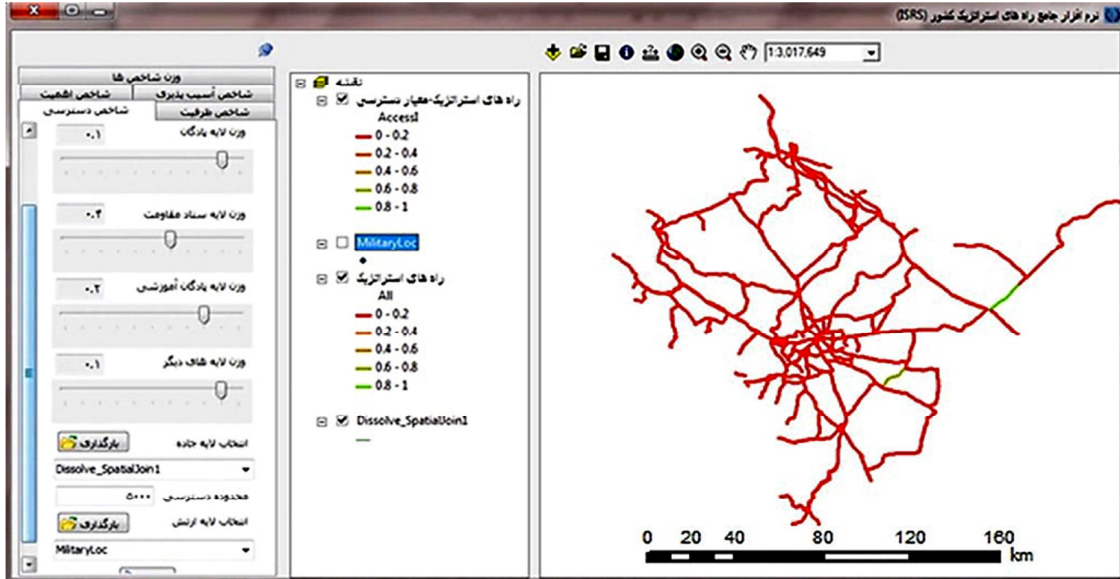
نرم افزار جامع راه های استراتژیک کشور (ISRS)

1:3,017,649

وزن شاخص ها
شاخص آسیب پذیری
شاخص اهمیت
شاخص ظرفیت
شاخص دسترسی

وزن لایه پادگان
۰.۱
وزن لایه ستاد مقاومت
۰.۴
وزن لایه پادگان آموزشی
۰.۲
وزن لایه های دیگر
۰.۱
انتخاب لایه جاده
بارگذاری
Dissolve_SpatialJoin1
محدوده دسترسی
۵۰۰۰
انتخاب لایه ارتش
بارگذاری
MilitaryLoc

نقشه
راه های استراتژیک-معیار دسترسی
AccessI
0 - 0.2
0.2 - 0.4
0.4 - 0.6
0.6 - 0.8
0.8 - 1
MilitaryLoc
راه های استراتژیک
All
0 - 0.2
0.2 - 0.4
0.4 - 0.6
0.6 - 0.8
0.8 - 1
Dissolve_SpatialJoin1

0 20 40 80 120 160
km